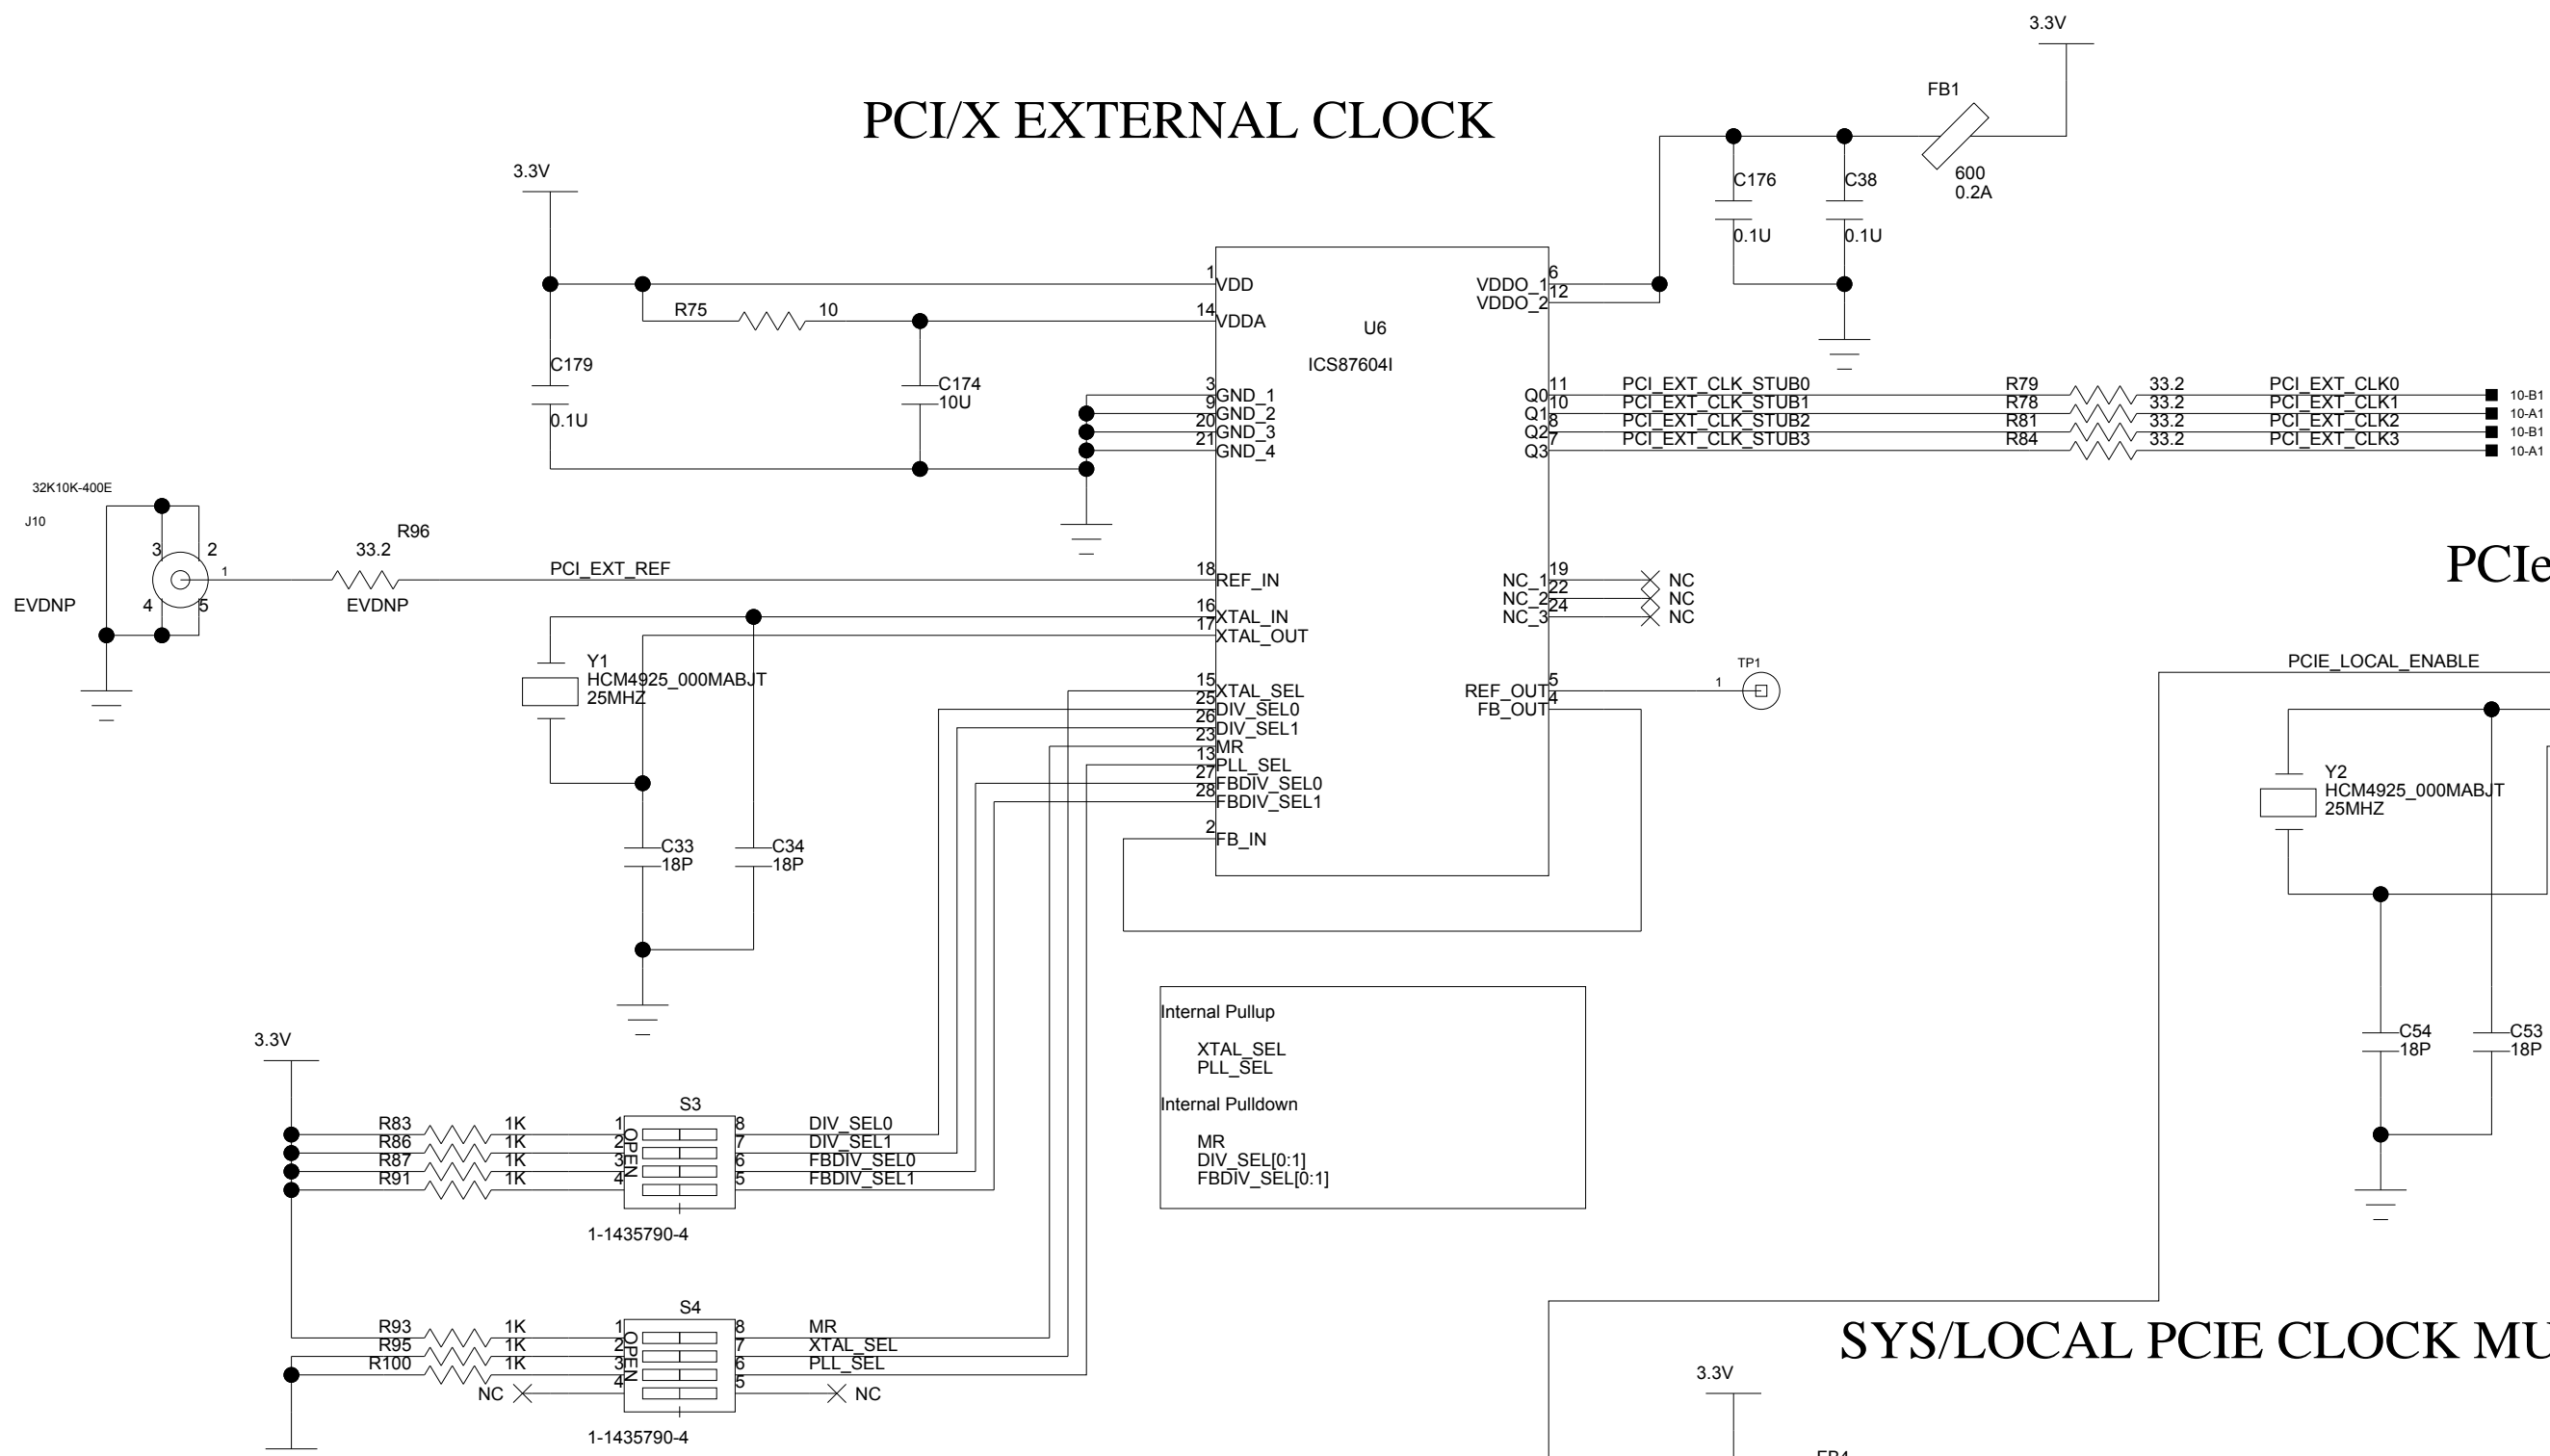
PCI/X EXTERNAL CLOCK

3.3V

FB1
600
0.2A

C176
0.1U
C38
0.1U

3.3V

1 VDD
14 VDDA
R75 10
C179
0.1U
C174
10U
3 GND_1
9 GND_2
20 GND_3
21 GND_4

U6
ICS87604I

VDDO_1 6
VDDO_2 12

Q0 11 PCI_EXT_CLK_STUB0 R79 33.2 PCI_EXT_CLK0 10-B1
Q1 10 PCI_EXT_CLK_STUB1 R78 33.2 PCI_EXT_CLK1 10-A1
Q2 8 PCI_EXT_CLK_STUB2 R81 33.2 PCI_EXT_CLK2 10-B1
Q3 7 PCI_EXT_CLK_STUB3 R84 33.2 PCI_EXT_CLK3 10-A1

32K10K-400E
J10
3 2 1
4 5
EVDNP
R96
33.2
EVDNP
PCI_EXT_REF
18 REF_IN
16 XTAL_IN
17 XTAL_OUT

NC_1 19 NC
NC_2 22 NC
NC_3 24 NC

PCIe

PCIE_LOCAL_ENABLE

Y1
HCM4925_000MABJT
25MHZ

15 XTAL_SEL
25 DIV_SEL0
26 DIV_SEL1
23 MR
13 PLL_SEL
27 FBDIV_SEL0
28 FBDIV_SEL1
2 FB_IN

REF_OUT 5
FB_OUT 4
TP1
1

Y2
HCM4925_000MABJT
25MHZ

C33
18P
C34
18P

Internal Pullup
XTAL_SEL
PLL_SEL
Internal Pulldown
MR
DIV_SEL[0:1]
FBDIV_SEL[0:1]

C54
18P
C53
18P

3.3V

S3
R83 1K 1 8 DIV_SEL0
R86 1K 2 7 DIV_SEL1
R87 1K 3 6 FBDIV_SEL0
R91 1K 4 5 FBDIV_SEL1
OPEN
1-1435790-4

S4
R93 1K 1 8 MR
R95 1K 2 7 XTAL_SEL
R100 1K 3 6 PLL_SEL
NC 4 5 NC
OPEN
1-1435790-4

SYS/LOCAL PCIE CLOCK MU

3.3V
FB4